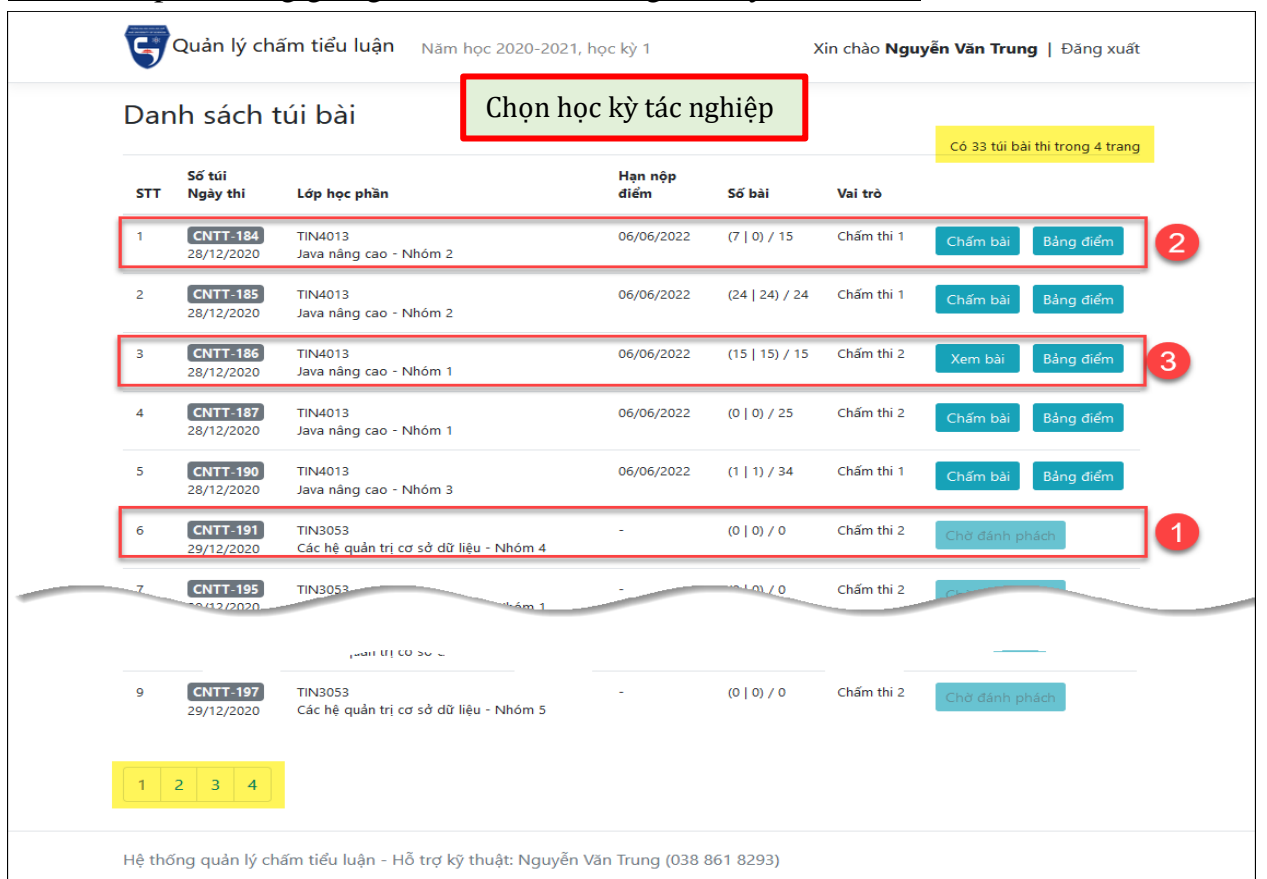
Quản lý chấm tiểu luận Năm học 2020-2021, học kỳ 1 Xin chào **Nguyễn Văn Trung** | Đăng xuất

Danh sách túi bài

Chọn học kỳ tác nghiệp

Có 33 túi bài thi trong 4 trang

| STT | Số túi Ngày thi | Lớp học phần | Hạn nộp điểm | Số bài | Vai trò | |
|---|---|---|---|---|---|---|
| 1 | CNTT-184 28/12/2020 | TIN4013 Java nâng cao - Nhóm 2 | 06/06/2022 | (7 \| 0) / 15 | Chấm thi 1 | Chấm bài Bảng điểm |
| 2 | CNTT-185 28/12/2020 | TIN4013 Java nâng cao - Nhóm 2 | 06/06/2022 | (24 \| 24) / 24 | Chấm thi 1 | Chấm bài Bảng điểm |
| 3 | CNTT-186 28/12/2020 | TIN4013 Java nâng cao - Nhóm 1 | 06/06/2022 | (15 \| 15) / 15 | Chấm thi 2 | Xem bài Bảng điểm |
| 4 | CNTT-187 28/12/2020 | TIN4013 Java nâng cao - Nhóm 1 | 06/06/2022 | (0 \| 0) / 25 | Chấm thi 2 | Chấm bài Bảng điểm |
| 5 | CNTT-190 28/12/2020 | TIN4013 Java nâng cao - Nhóm 3 | 06/06/2022 | (1 \| 1) / 34 | Chấm thi 1 | Chấm bài Bảng điểm |
| 6 | CNTT-191 29/12/2020 | TIN3053 Các hệ quản trị cơ sở dữ liệu - Nhóm 4 | - | (0 \| 0) / 0 | Chấm thi 2 | Chờ đánh phách |
| 7 | CNTT-195 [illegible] | TIN3053 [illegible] hóm 1 | - | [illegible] | Chấm thi 2 | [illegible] |
| | | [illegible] | | | | |
| 9 | CNTT-197 29/12/2020 | TIN3053 Các hệ quản trị cơ sở dữ liệu - Nhóm 5 | - | (0 \| 0) / 0 | Chấm thi 2 | Chờ đánh phách |

2

3

1

1 2 3 4

Hệ thống quản lý chấm tiểu luận - Hỗ trợ kỹ thuật: Nguyễn Văn Trung (038 861 8293)